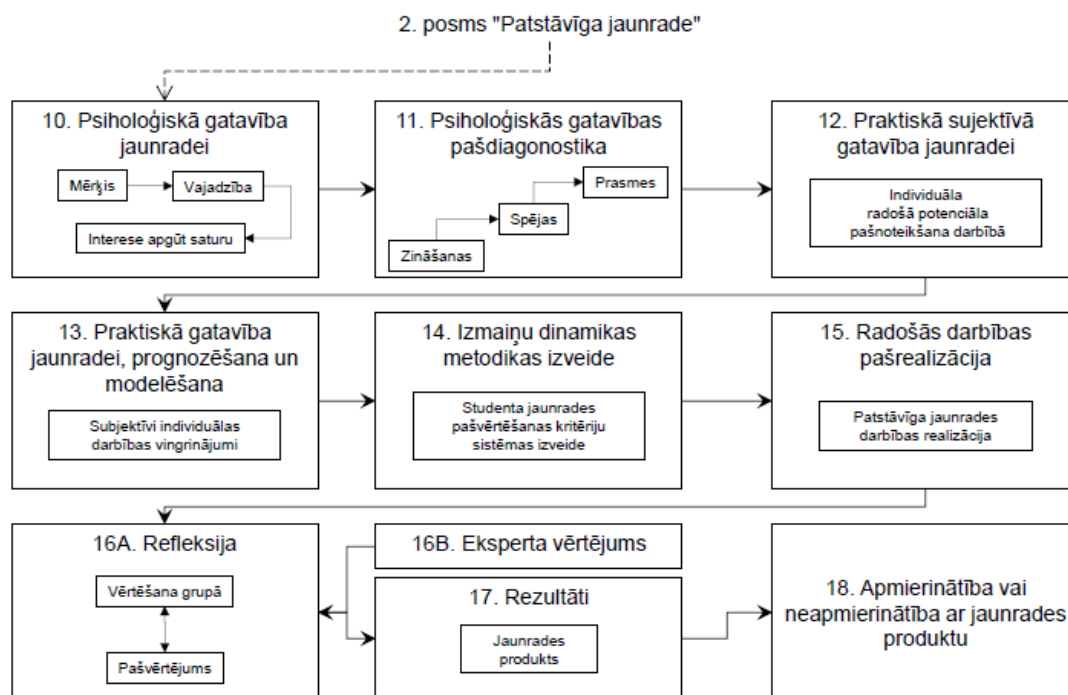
2. posms "Patstāvīga jaunrade"

10. Psiholoģiskā gatavība jaunradei

Mērķis

Vajadzība

Interese apgūt saturu

11. Psiholoģiskās gatavības pašdiagnostika

Prasmes

Spējas

Zināšanas

12. Praktiskā sujektīvā gatavība jaunradei

Individuāla radošā potenciāla pašnoteikšana darbībā

13. Praktiskā gatavība jaunradei, prognozēšana un modelēšana

Subjektīvi individuālas darbības vingrinājumi

14. Izmaiņu dinamikas metodikas izveide

Studenta jaunrades pašvērtēšanas kritēriju sistēmas izveide

15. Radošās darbības pašrealizācija

Patstāvīga jaunrades darbības realizācija

16A. Refleksija

Vērtēšana grupā

Pašvērtējums

16B. Eksperta vērtējums

17. Rezultāti

Jaunrades produkts

18. Apmierinātība vai neapmierinātība ar jaunrades produktu